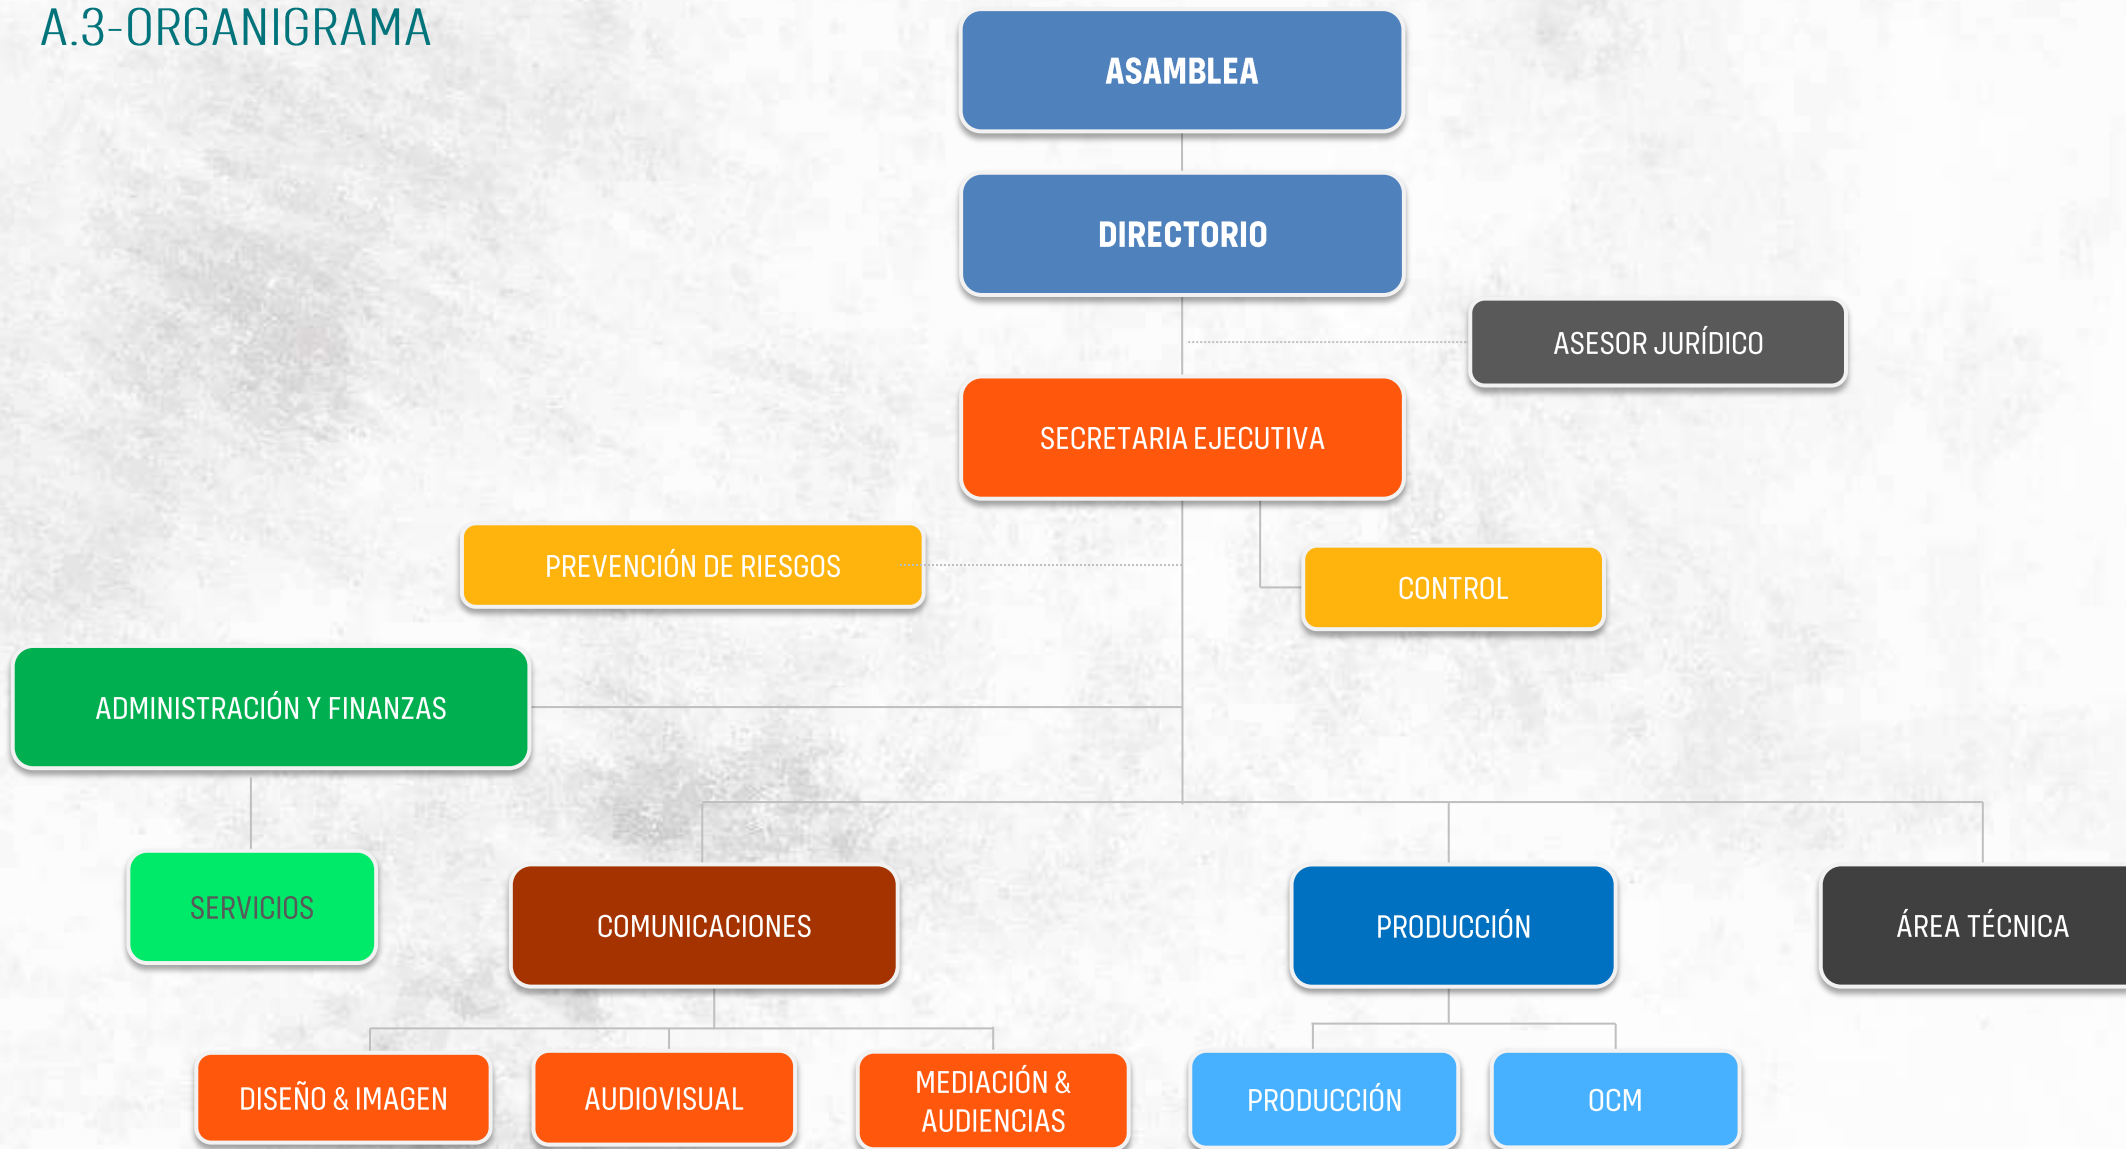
A.3-ORGANIGRAMA

ASAMBLEA

DIRECTORIO

ASESOR JURÍDICO

SECRETARIA EJECUTIVA

PREVENCIÓN DE RIESGOS

CONTROL

ADMINISTRACIÓN Y FINANZAS

SERVICIOS

COMUNICACIONES

PRODUCCIÓN

ÁREA TÉCNICA

DISEÑO & IMAGEN

AUDIOVISUAL

MEDIACIÓN & AUDIENCIAS

PRODUCCIÓN

OCM